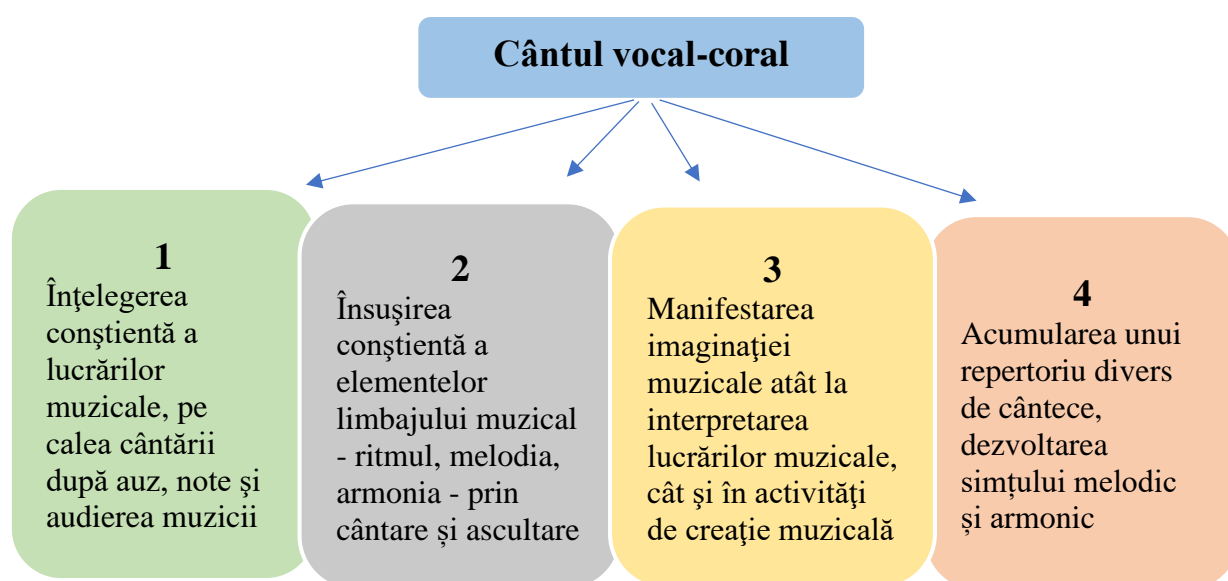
Cântul vocal-coral

1
Înţelegerea conştientă a lucrărilor muzicale, pe calea cântării după auz, note şi audierea muzicii

2
Însușirea conştientă a elementelor limbajului muzical - ritmul, melodia, armonia - prin cântare și ascultare

3
Manifestarea imaginaţiei muzicale atât la interpretarea lucrărilor muzicale, cât și în activităţi de creaţie muzicală

4
Acumularea unui repertoriu divers de cântece, dezvoltarea simțului melodic și armonic